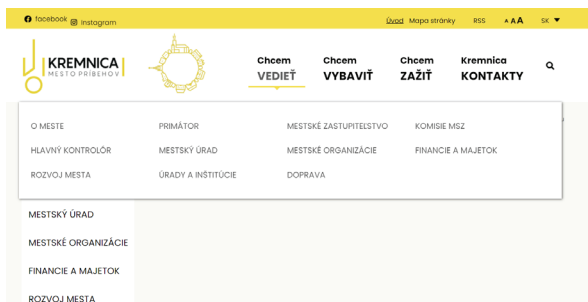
facebook Instagram

Úvod Mapa stránky RSS A A A SK

KREMNICA
MESTO PRÍBEHOV

Chcem VEDIEŤ

Chcem VYBAVIŤ

Chcem ZAŽIŤ

Kremnica KONTAKTY

O MESTE

PRIMÁTOR

MESTSKÉ ZASTUPITEĽSTVO

KOMISIE MSZ

HLAVNÝ KONTROLÓR

MESTSKÝ ÚRAD

MESTSKÉ ORGANIZÁCIE

FINANCIE A MAJETOK

ROZVOJ MESTA

ÚRADY A INŠTITÚCIE

DOPRAVA

MESTSKÝ ÚRAD

MESTSKÉ ORGANIZÁCIE

FINANCIE A MAJETOK

ROZVOJ MESTA